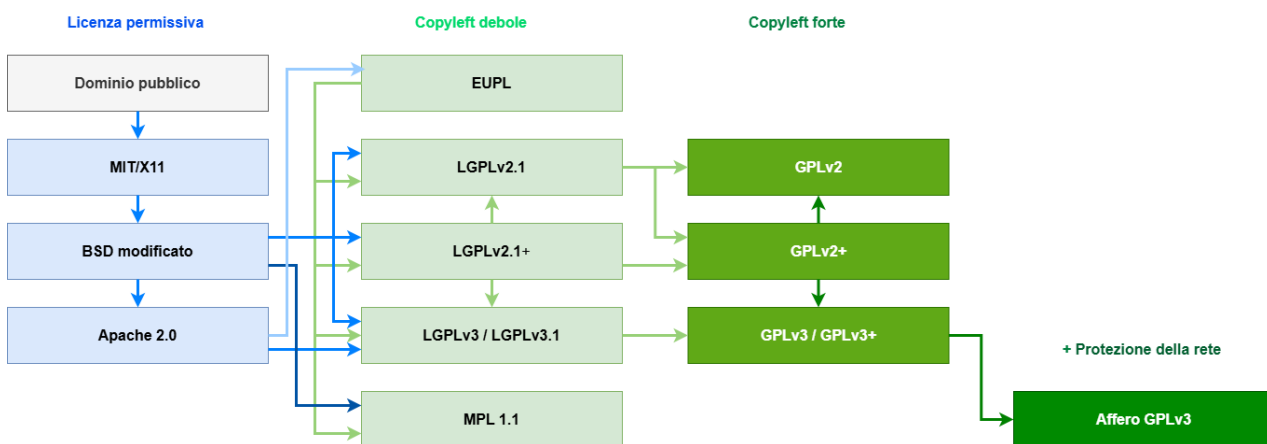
Licenza permissiva

Copyleft debole

Copyleft forte

Dominio pubblico

MIT/X11

BSD modificato

Apache 2.0

EUPL

LGPLv2.1

LGPLv2.1+

LGPLv3 / LGPLv3.1

MPL 1.1

GPLv2

GPLv2+

GPLv3 / GPLv3+

+ Protezione della rete

Affero GPLv3